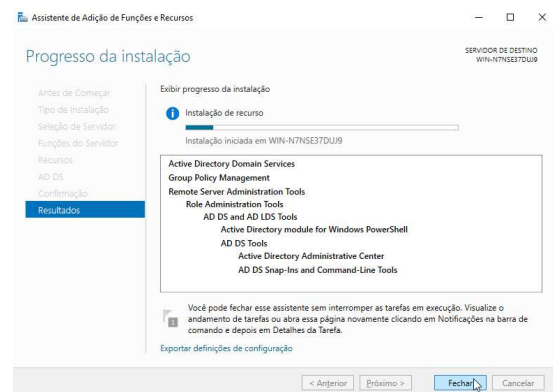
Assistente de Adição de Funções e Recursos

Progresso da instalação

SERVIDOR DE DESTINO
WIN-N7NSE37DUJ9

Antes de Começar
Tipo de Instalação
Seleção de Servidor
Funções do Servidor
Recursos
AD DS
Confirmação
Resultados

Exibir progresso da instalação

Instalação de recurso

Instalação iniciada em WIN-N7NSE37DUJ9

Active Directory Domain Services
Group Policy Management
Remote Server Administration Tools
Role Administration Tools
AD DS and AD LDS Tools
Active Directory module for Windows PowerShell
AD DS Tools
Active Directory Administrative Center
AD DS Snap-Ins and Command-Line Tools

Você pode fechar esse assistente sem interromper as tarefas em execução. Visualize o andamento de tarefas ou abra essa página novamente clicando em Notificações na barra de comando e depois em Detalhes da Tarefa.

Exportar definições de configuração

< Anterior
Próximo >
Fechar
Cancelar